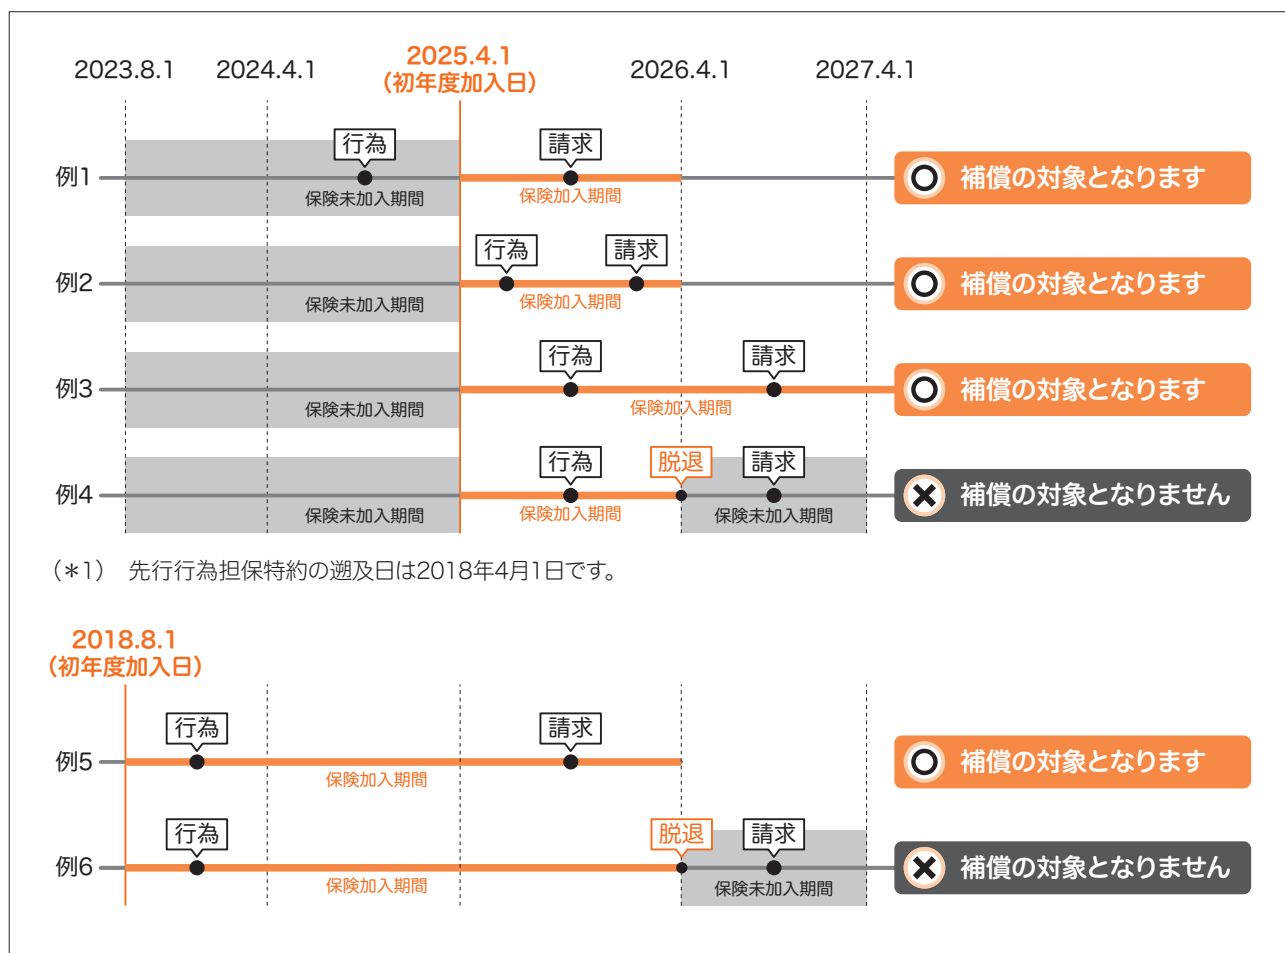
2023.8.1 2024.4.1 2025.4.1 （初年度加入日） 2026.4.1 2027.4.1

例1 行為 保険未加入期間 請求 保険加入期間 補償の対象となります

例2 保険未加入期間 行為 請求 保険加入期間 補償の対象となります

例3 保険未加入期間 行為 請求 保険加入期間 補償の対象となります

例4 保険未加入期間 行為 保険加入期間 脱退 請求 保険未加入期間 補償の対象となりません

（＊1） 先行行為担保特約の遡及日は2018年4月1日です。

2018.8.1 （初年度加入日）

例5 行為 請求 保険加入期間 補償の対象となります

例6 行為 保険加入期間 脱退 請求 保険未加入期間 補償の対象となりません